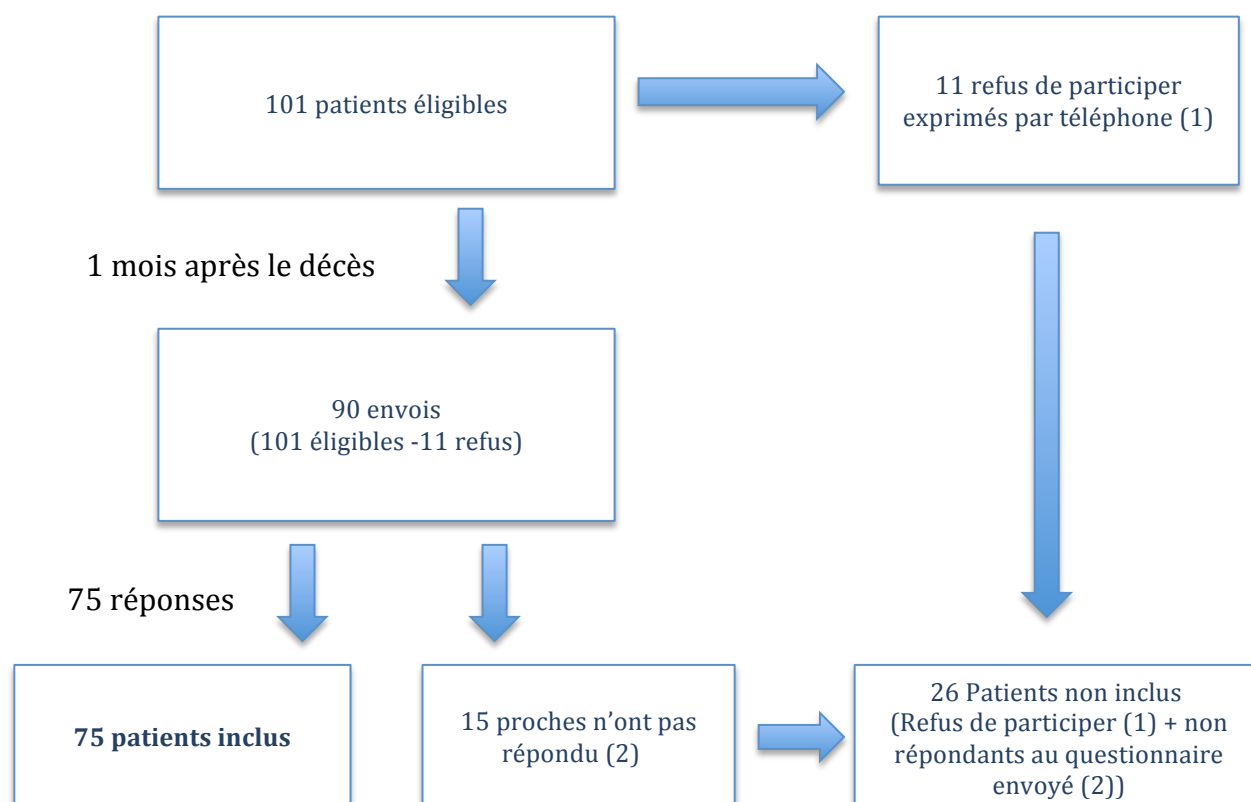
101 patients éligibles

11 refus de participer exprimés par téléphone (1)

1 mois après le décès

90 envois
(101 éligibles -11 refus)

75 réponses

**75 patients inclus**

15 proches n'ont pas répondu (2)

26 Patients non inclus
(Refus de participer (1) + non répondants au questionnaire envoyé (2))